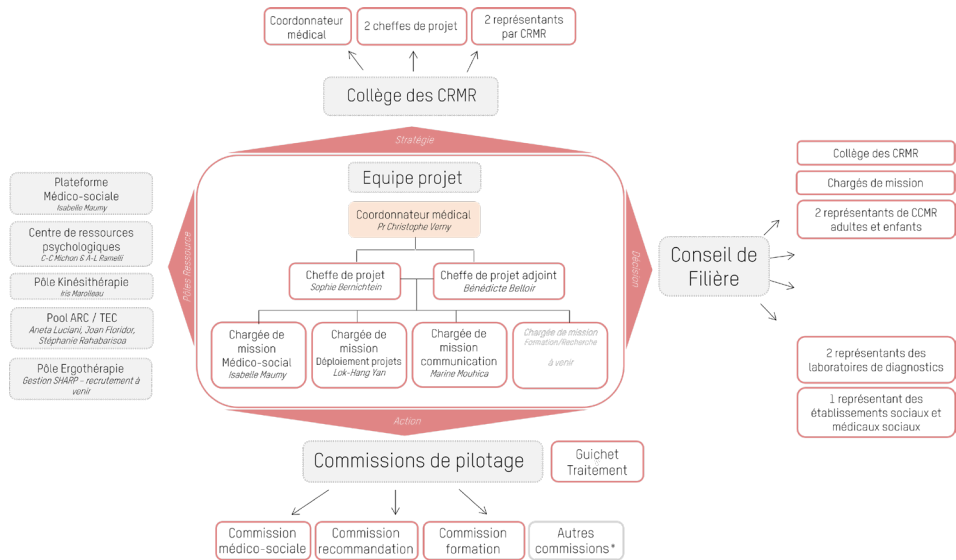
Coordonnateur médical

2 cheffes de projet

2 représentants par CRMR

Collège des CRMR

Stratégie

Equipe projet

Coordonnateur médical
Pr Christophe Verny

Cheffe de projet
Sophie Bernichtein

Cheffe de projet adjoint
Bénédicte Belloir

Chargée de mission Médico-social
Isabelle Maumy

Chargée de mission Déploiement projets
Lok-Hang Yan

Chargée de mission communication
Marine Mouhica

Chargée de mission Formation/Recherche
à venir

Action

Pôles Ressource

Décision

Plateforme Médico-sociale
Isabelle Maumy

Centre de ressources psychologiques
C-C Michon & A-L Ramelli

Pôle Kinésithérapie
Iris Marolleau

Pool ARC / TEC
Aneta Luciani, Joan Floridor, Stéphanie Rahabarisoa

Pôle Ergothérapie
Gestion SHARP - recrutement à venir

Conseil de Filière

Collège des CRMR

Chargés de mission

2 représentants de CCMR adultes et enfants

2 représentants des laboratoires de diagnostics

1 représentant des établissements sociaux et médicaux sociaux

Commissions de pilotage

Guichet Traitement

Commission médico-sociale

Commission recommandation

Commission formation

Autres commissions*